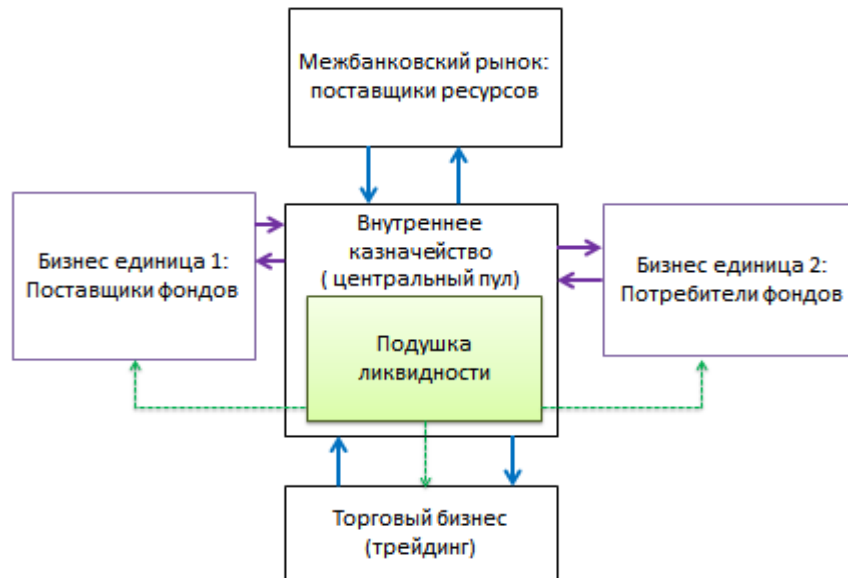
Межбанковский рынок: поставщики ресурсов

Бизнес единица 1: Поставщики фондов

Внутреннее казначейство ( центральный пул)

Подушка ликвидности

Бизнес единица 2: Потребители фондов

Торговый бизнес (трейдинг)